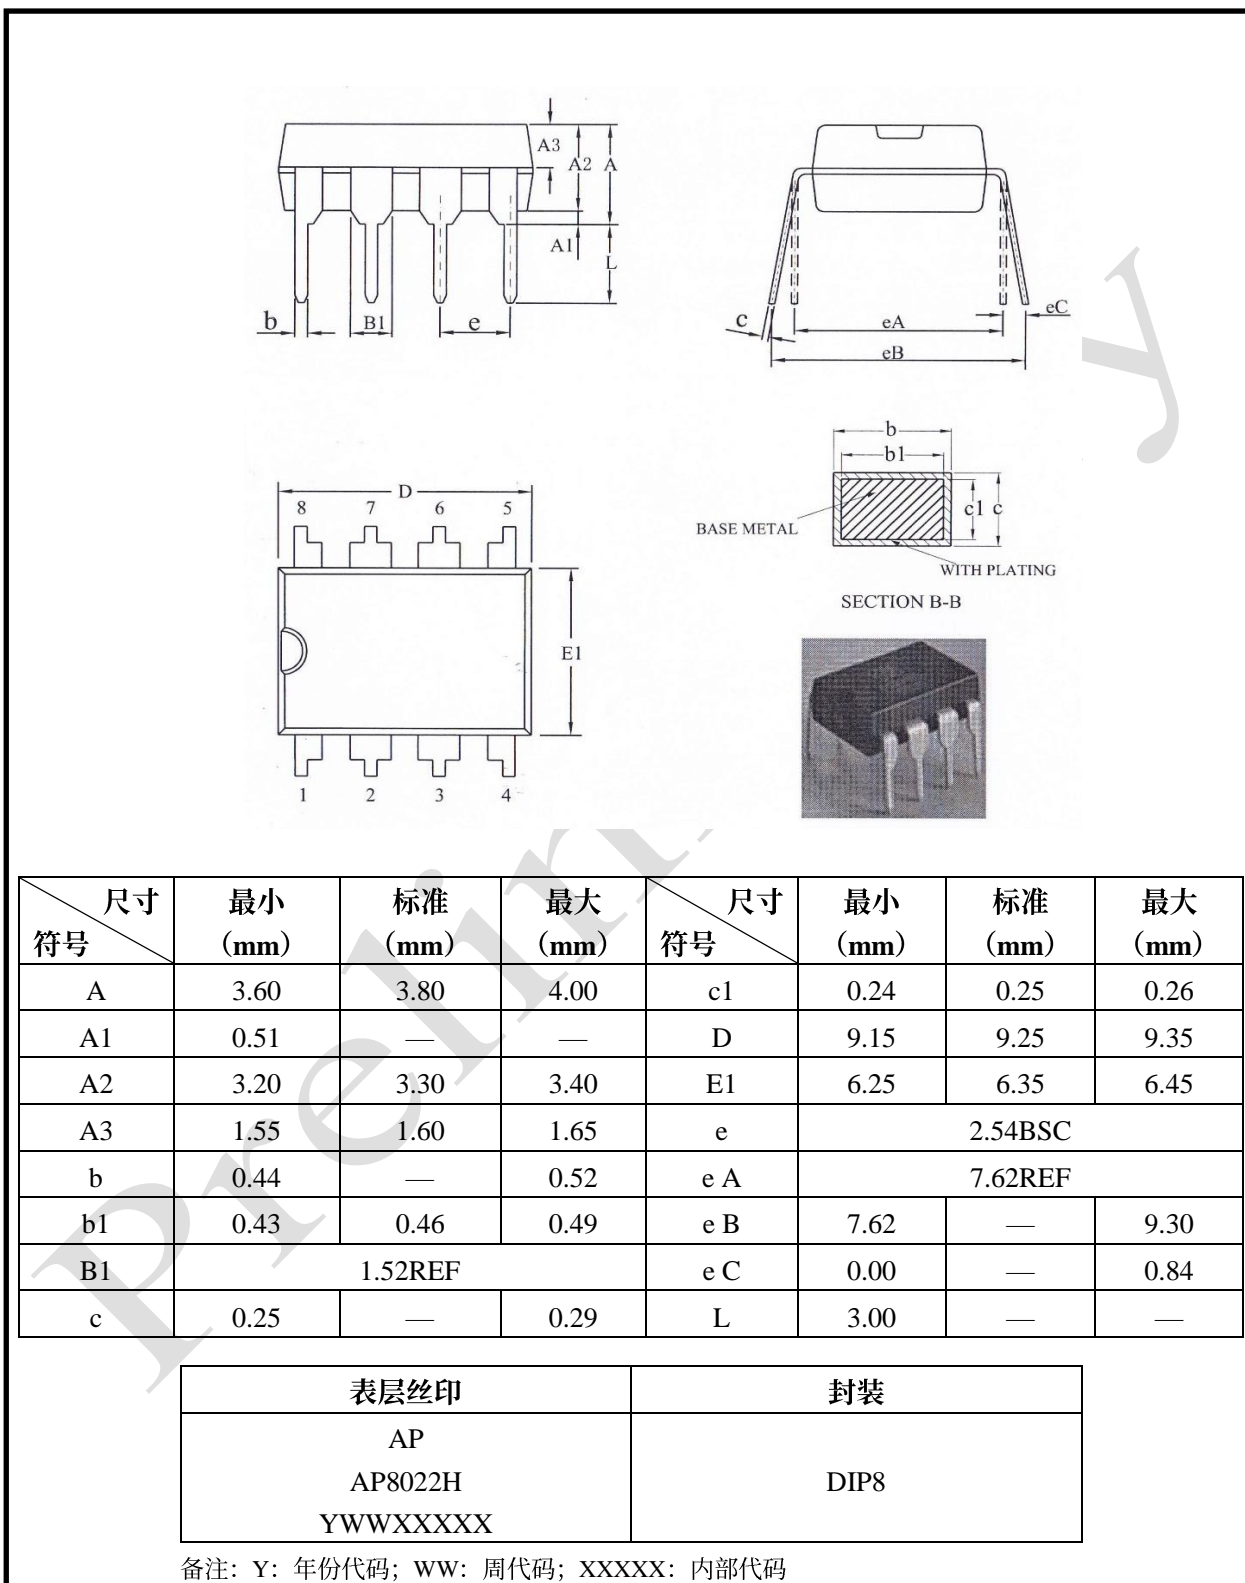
A3
A2
A
A1
L
b
B1
e
c
eA
eB
eC

D
8 7 6 5
E1
1 2 3 4

b
b1
c1 c
BASE METAL
WITH PLATING
SECTION B-B

Preliminary

| 尺寸 符号 | 最小 (mm) | 标准 (mm) | 最大 (mm) | 尺寸 符号 | 最小 (mm) | 标准 (mm) | 最大 (mm) |
|---|---|---|---|---|---|---|---|
| A | 3.60 | 3.80 | 4.00 | c1 | 0.24 | 0.25 | 0.26 |
| A1 | 0.51 | — | — | D | 9.15 | 9.25 | 9.35 |
| A2 | 3.20 | 3.30 | 3.40 | E1 | 6.25 | 6.35 | 6.45 |
| A3 | 1.55 | 1.60 | 1.65 | e | 2.54BSC | | |
| b | 0.44 | — | 0.52 | e A | 7.62REF | | |
| b1 | 0.43 | 0.46 | 0.49 | e B | 7.62 | — | 9.30 |
| B1 | 1.52REF | | | e C | 0.00 | — | 0.84 |
| c | 0.25 | — | 0.29 | L | 3.00 | — | — |

| 表层丝印 | 封装 |
|---|---|
| AP AP8022H YWWXXXXX | DIP8 |

备注：Y：年份代码；WW：周代码；XXXXX：内部代码